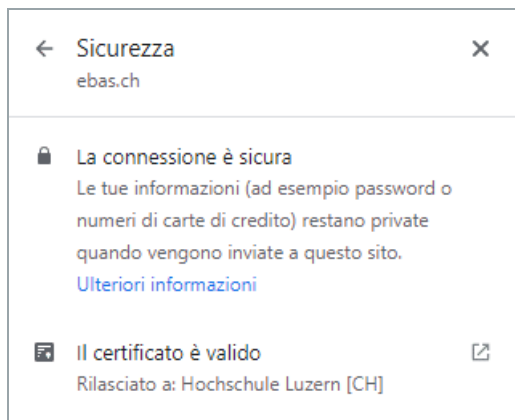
← Sicurezza ✕
ebas.ch

La connessione è sicura
Le tue informazioni (ad esempio password o numeri di carte di credito) restano private quando vengono inviate a questo sito.
Ulteriori informazioni

Il certificato è valido
Rilasciato a: Hochschule Luzern [CH]